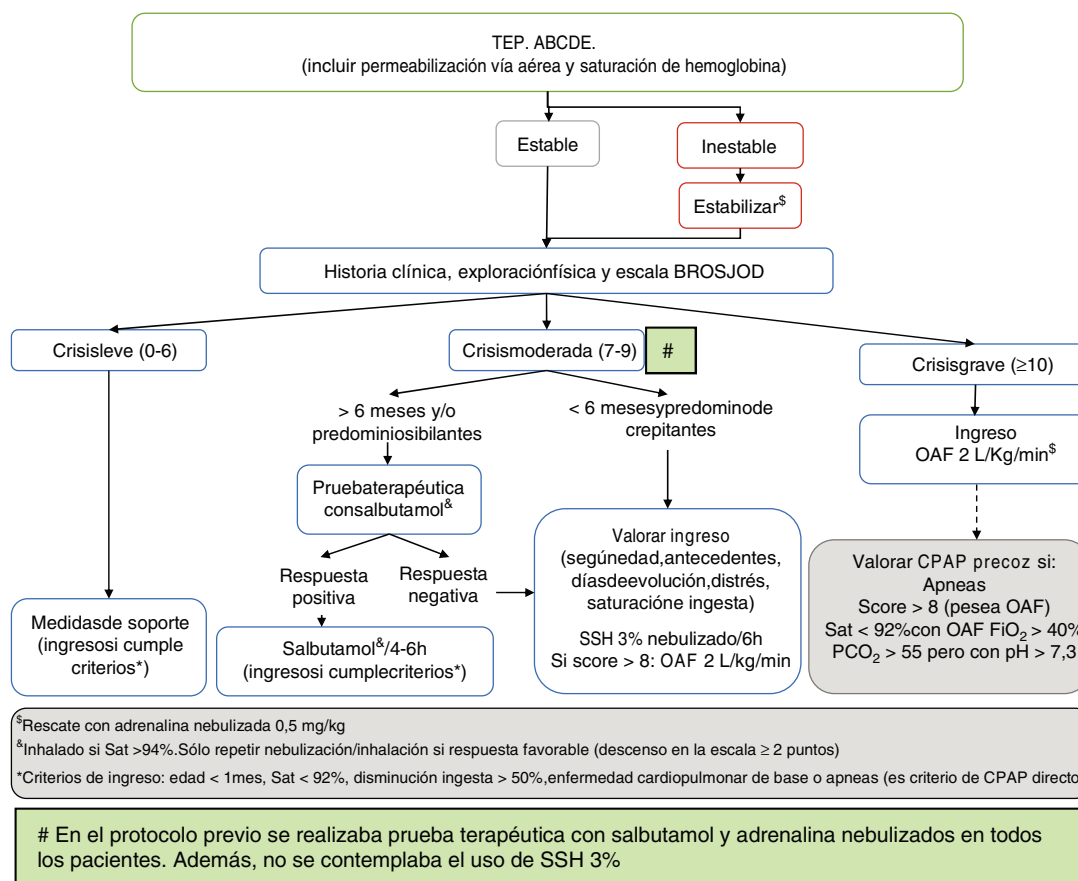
TEP. ABCDE.
(incluir permeabilización vía aérea y saturación de hemoglobina)

Estable

Inestable

Estabilizar$^{\$}$

Historia clínica, exploraciónfísica y escala BROSJOD

Crisisleve (0-6)

Crisismoderada (7-9)

#

Crisisgrave (≥10)

> 6 meses y/o predominiosibilantes

< 6 mesesypredominode crepitantes

Ingreso
OAF 2 L/Kg/min$^{\$}$

Pruebaterapéutica consalbutamol$^{\&}$

Valorar ingreso (segúnedad,antecedentes, díasdeevolución,distrés, saturacióne ingesta)

SSH 3% nebulizado/6h
Si score > 8: OAF 2 L/kg/min

Respuesta positiva

Respuesta negativa

Medidasde soporte (ingresosi cumple criterios*)

Salbutamol$^{\&}$/4-6h (ingresosi cumplecriterios*)

Valorar CPAP precoz si:
Apneas
Score > 8 (pesea OAF)
Sat < 92%con OAF $FiO_2$ > 40%
$PCO_2$ > 55 pero con pH > 7,3

$^{\$}$Rescate con adrenalina nebulizada 0,5 mg/kg
$^{\&}$Inhalado si Sat >94%.Sólo repetir nebulización/inhalación si respuesta favorable (descenso en la escala ≥ 2 puntos)
*Criterios de ingreso: edad < 1mes, Sat < 92%, disminución ingesta > 50%,enfermedad cardiopulmonar de base o apneas (es criterio de CPAP directo

# En el protocolo previo se realizaba prueba terapéutica con salbutamol y adrenalina nebulizados en todos los pacientes. Además, no se contemplaba el uso de SSH 3%